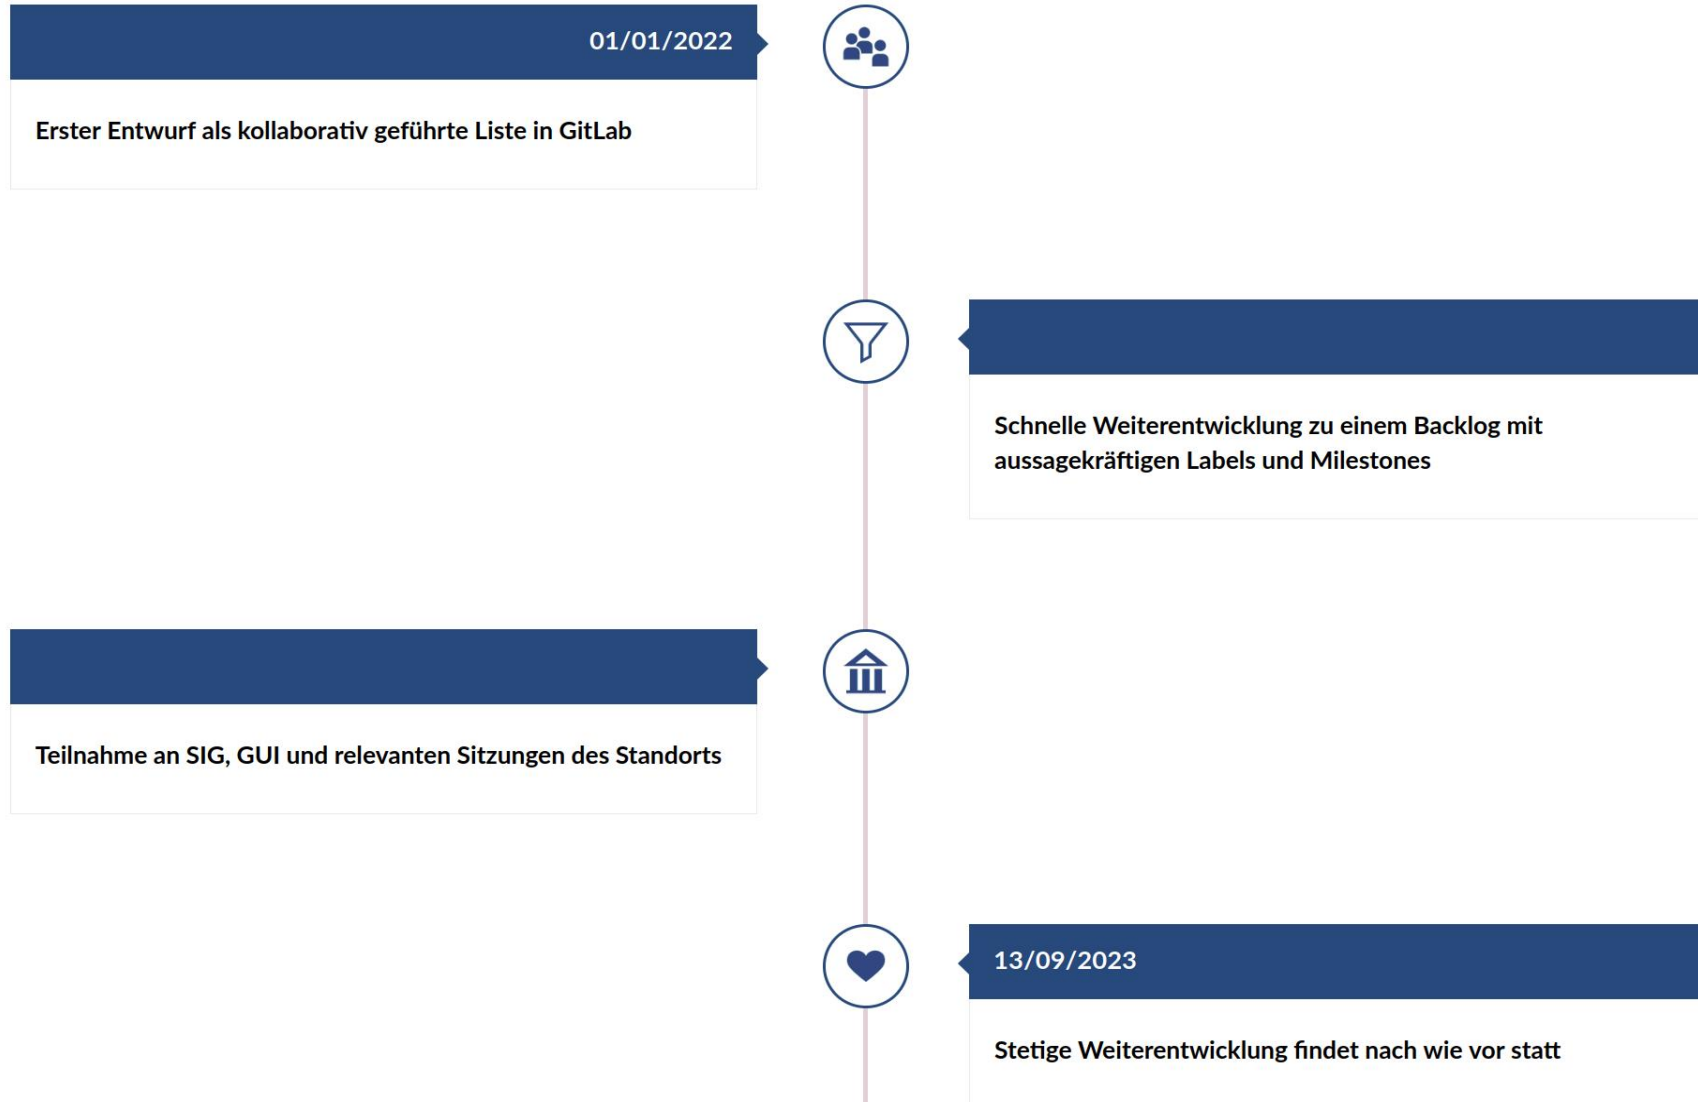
01/01/2022

Erster Entwurf als kollaborativ geführte Liste in GitLab

Schnelle Weiterentwicklung zu einem Backlog mit aussagekräftigen Labels und Milestones

Teilnahme an SIG, GUI und relevanten Sitzungen des Standorts

13/09/2023

Stetige Weiterentwicklung findet nach wie vor statt